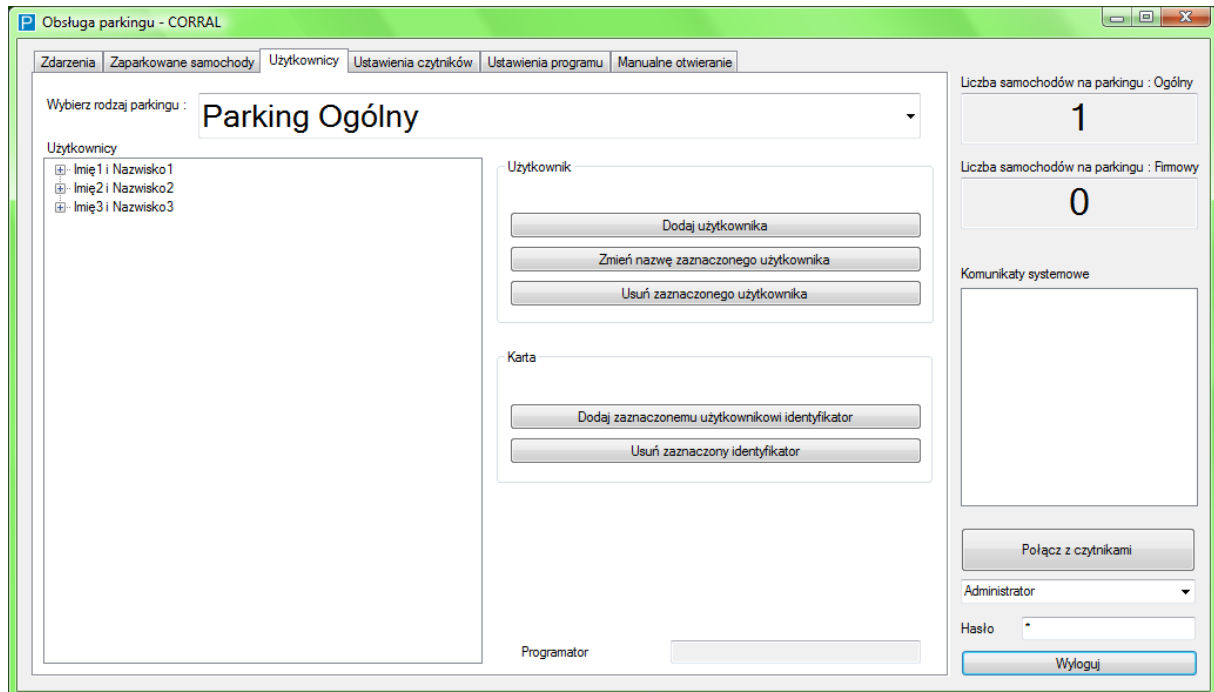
P Obsługa parkingu - CORRAL

Zdarzenia | Zaparkowane samochody | Użytkownicy | Ustawienia czytników | Ustawienia programu | Manualne otwieranie

Wybierz rodzaj parkingu : Parking Ogólny

Użytkownicy
Imię1 i Nazwisko1
Imię2 i Nazwisko2
Imię3 i Nazwisko3

Użytkownik
Dodaj użytkownika
Zmień nazwę zaznaczonego użytkownika
Usuń zaznaczonego użytkownika

Karta
Dodaj zaznaczonemu użytkownikowi identyfikator
Usuń zaznaczony identyfikator

Programator

Liczba samochodów na parkingu : Ogólny
1
Liczba samochodów na parkingu : Firmowy
0

Komunikaty systemowe

Połącz z czytnikami
Administrator
Hasło *
Wyloguj